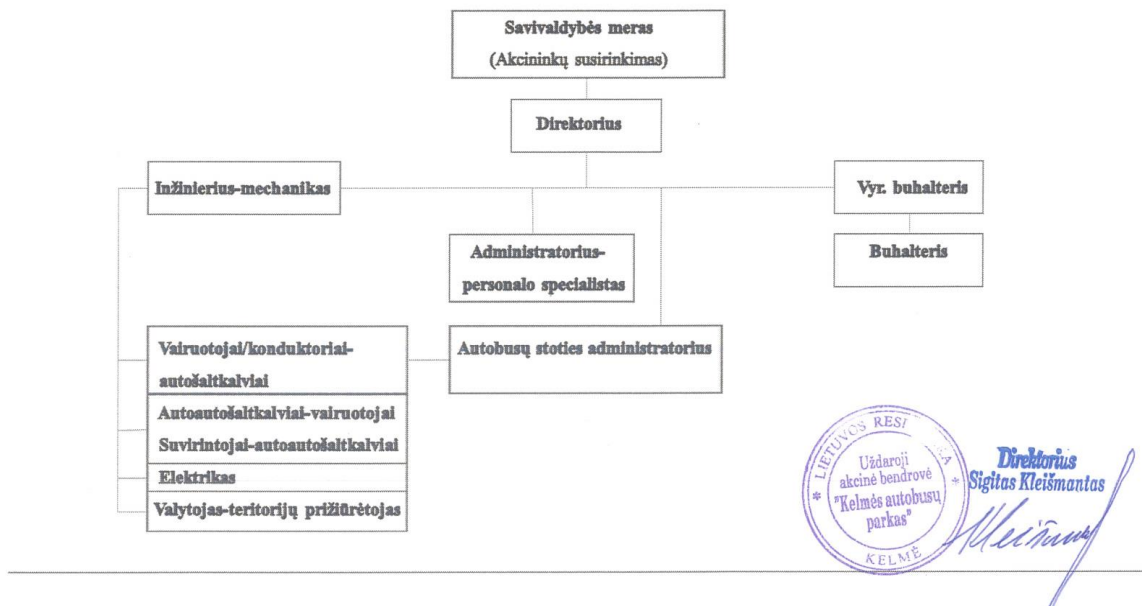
Savivaldybės meras
(Akcininkų susirinkimas)

Direktorius

Inžinierius-mechanikas

Vyr. buhalteris

Administratorius-personalo specialistas

Buhalteris

Vairuotojai/konduktoriai-autošaltkalviai

Autobusų stoties administratorius

Autoautošaltkalviai-vairuotojai
Suvirintojai-autoautošaltkalviai

Elektrikas

Valytojas-teritorijų prižiūrėtojas

LIETUVOS RES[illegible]A
Uždaroji akcinė bendrovė "Kelmės autobusų parkas"
KELMĖ

Direktorius
Sigitas Kleišmantas